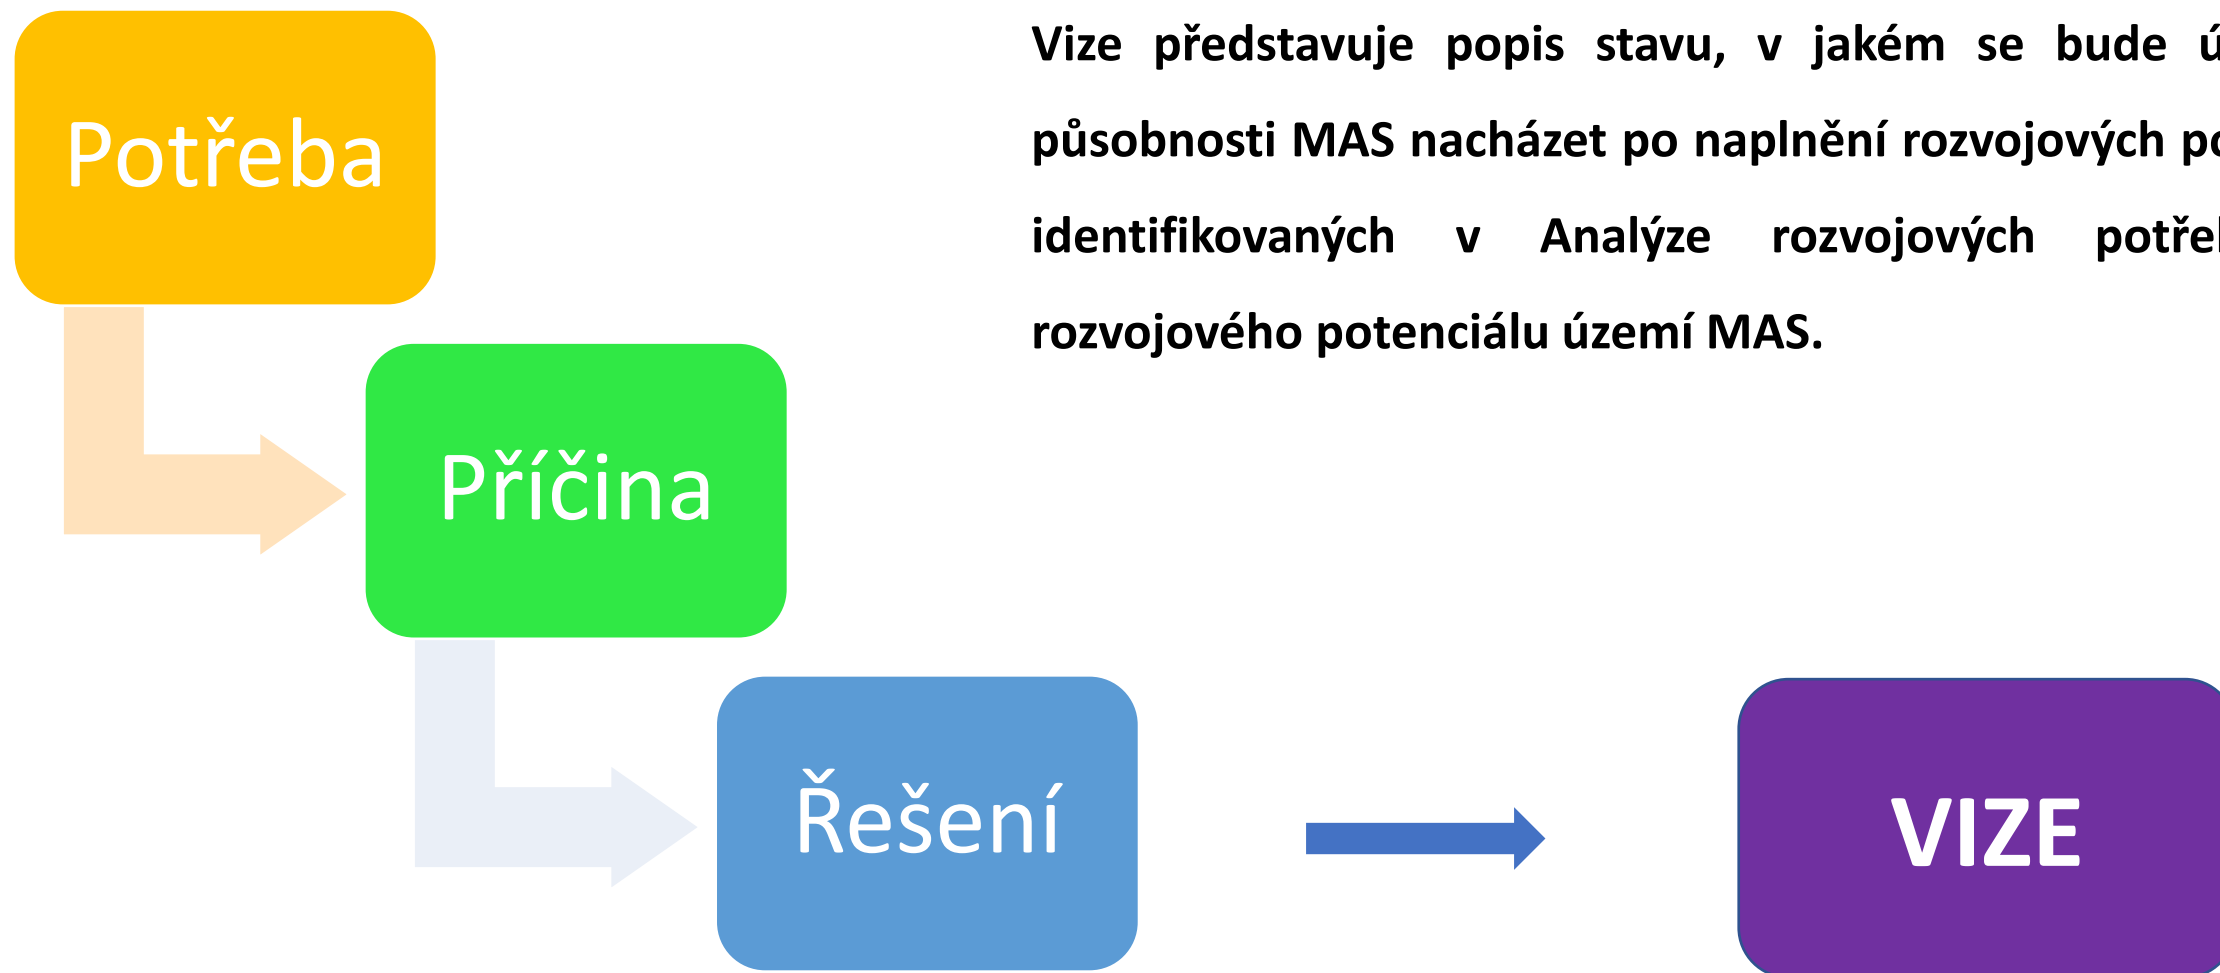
Potřeba

Příčina

Řešení

Vize představuje popis stavu, v jakém se bude ú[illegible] působnosti MAS nacházet po naplnění rozvojových p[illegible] identifikovaných v Analýze rozvojových potře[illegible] rozvojového potenciálu území MAS.

VIZE